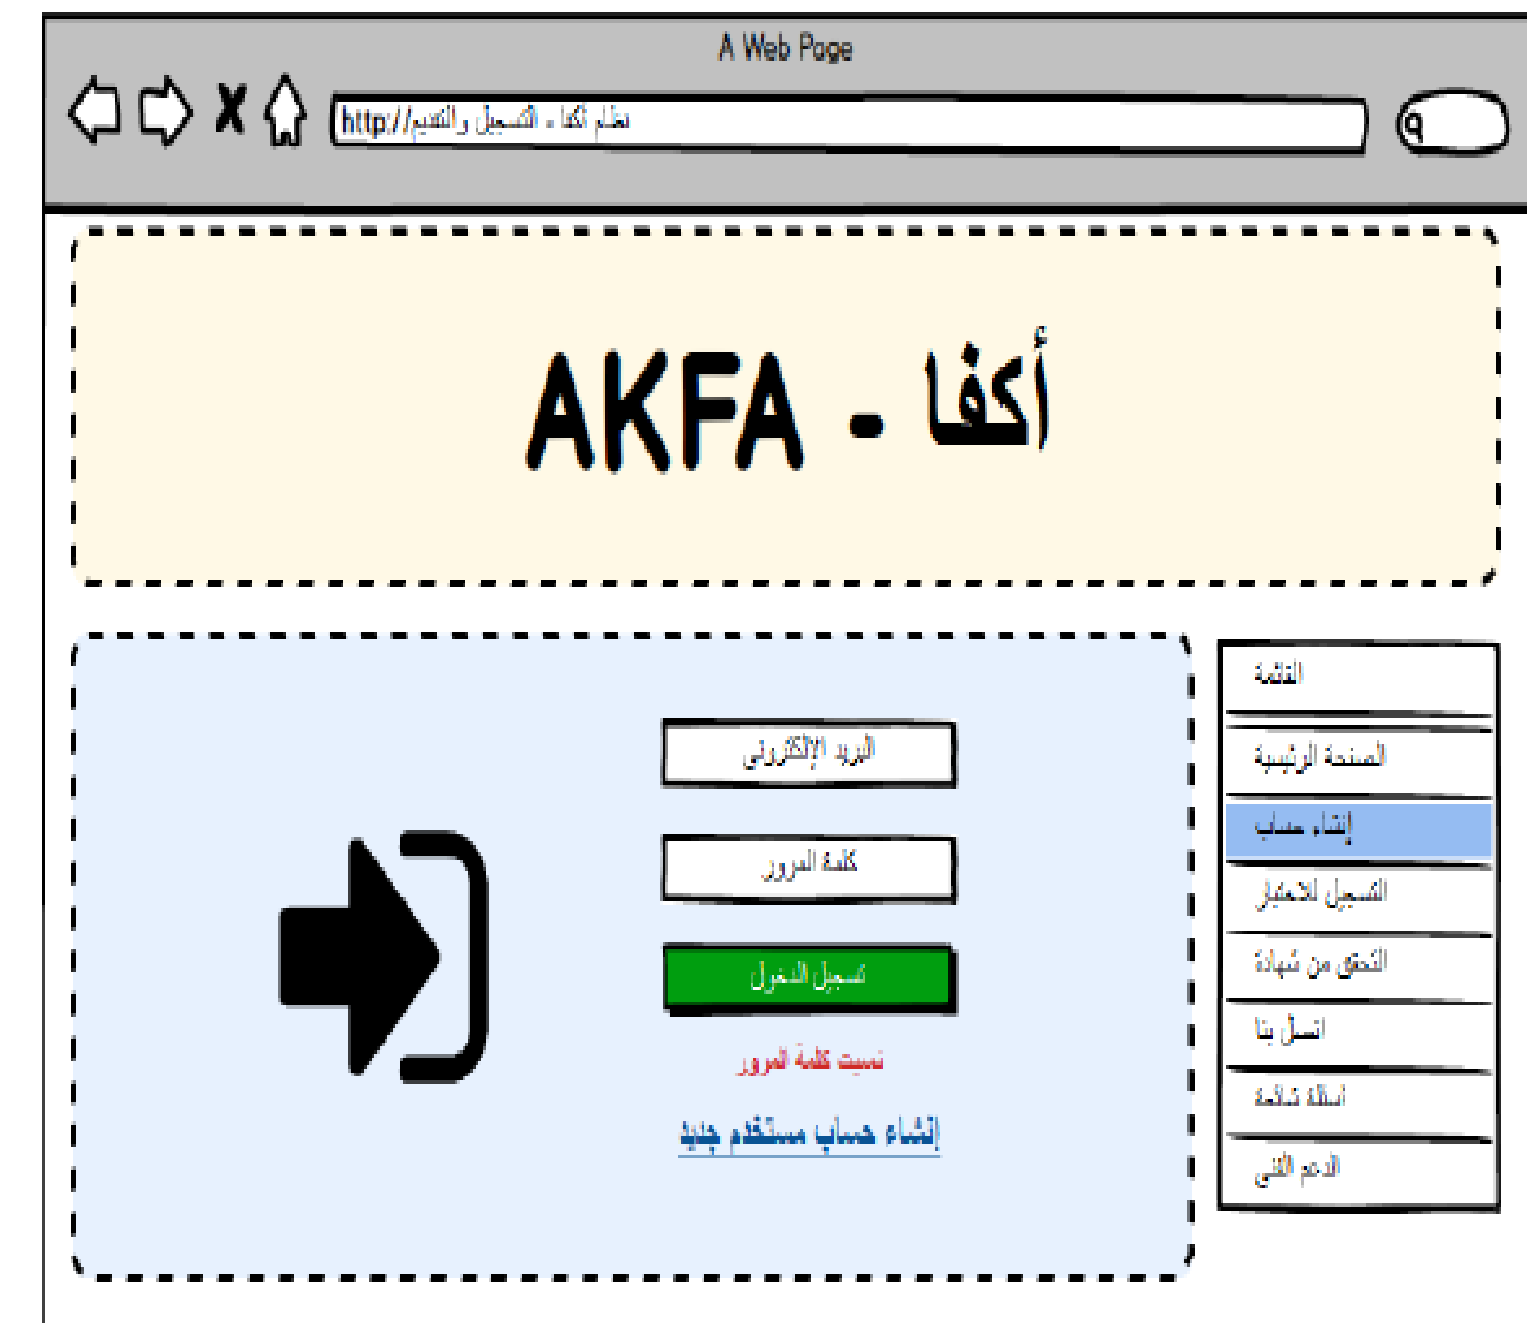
A Web Page

http://نظام أكفا - التسجيل والتقديم

AKFA - أكفا

البريد الإلكتروني

كلمة المرور

تسجيل الدخول

نسيت كلمة المرور

إنشاء حساب مستخدم جديد

القائمة

الصفحة الرئيسية

إنشاء حساب

التسجيل للاختبار

التحقق من شهادة

اتصل بنا

أسئلة شائعة

الدعم الفني